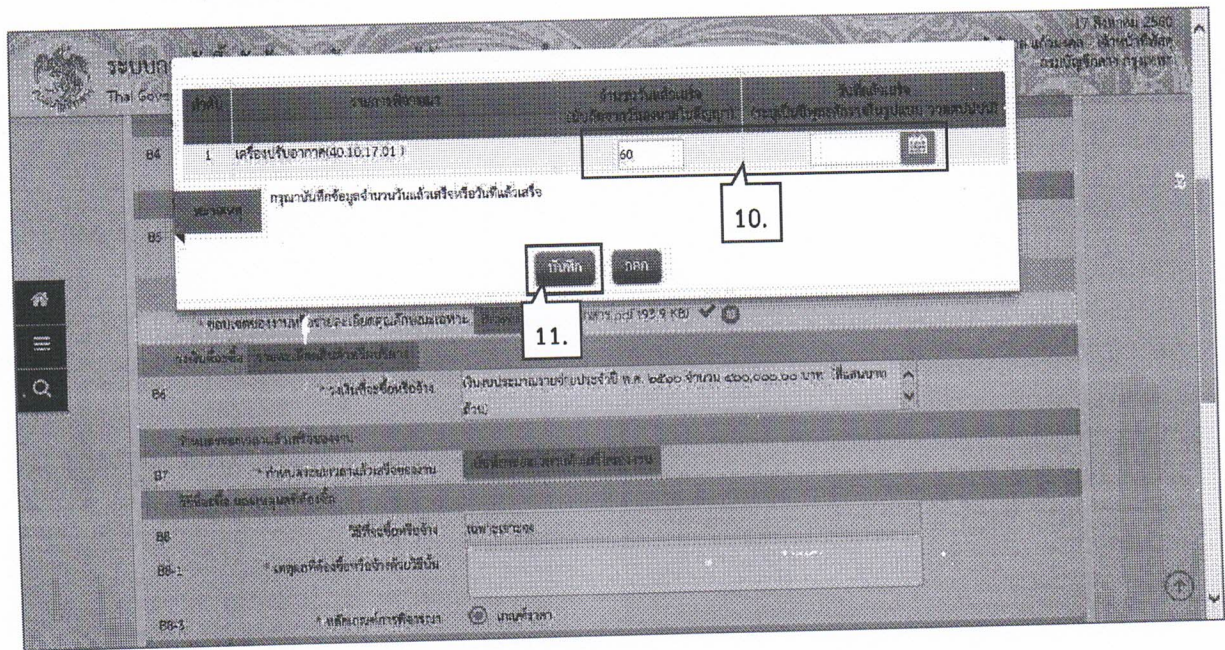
17 สิงหาคม 2560
ระบบ
Thai Gov
กรมบัญชีกลาง กรุงเทพฯ

| ลำดับ | รายการพิจารณา | จำนวนวันแล้วเสร็จ (นับถัดจากวันลงนามในสัญญา) | วันที่แล้วเสร็จ (ระบุเป็นปีพุทธศักราช ตัวอย่าง วว/ดด/ปปปป) |
|---|---|---|---|
| 1 | เครื่องปรับอากาศ(40.10.17.01 ) | 60 | |

B4
กรุณาบันทึกข้อมูลจำนวนวันแล้วเสร็จหรือวันที่แล้วเสร็จ
B5
10.
บันทึก
ออก
11.
* ขอบเขตของงาน/รายละเอียดคุณลักษณะเฉพาะ
193.9 KB
B6
* วงเงินที่จะซื้อหรือจ้าง
เงินงบประมาณรายจ่ายประจำปี พ.ศ. ๒๕๖๐ จำนวน ๔๖๐,๐๐๐.๐๐ บาท (สี่แสนหกหมื่นบาทถ้วน)
B7
* กำหนดระยะเวลาแล้วเสร็จของงาน
B8
วิธีที่จะซื้อหรือจ้าง
เฉพาะเจาะจง
B8-1
* เหตุผลที่ต้องซื้อหรือจ้างโดยวิธีนั้น
B8-3
* หลักเกณฑ์การพิจารณา
เกณฑ์ราคา